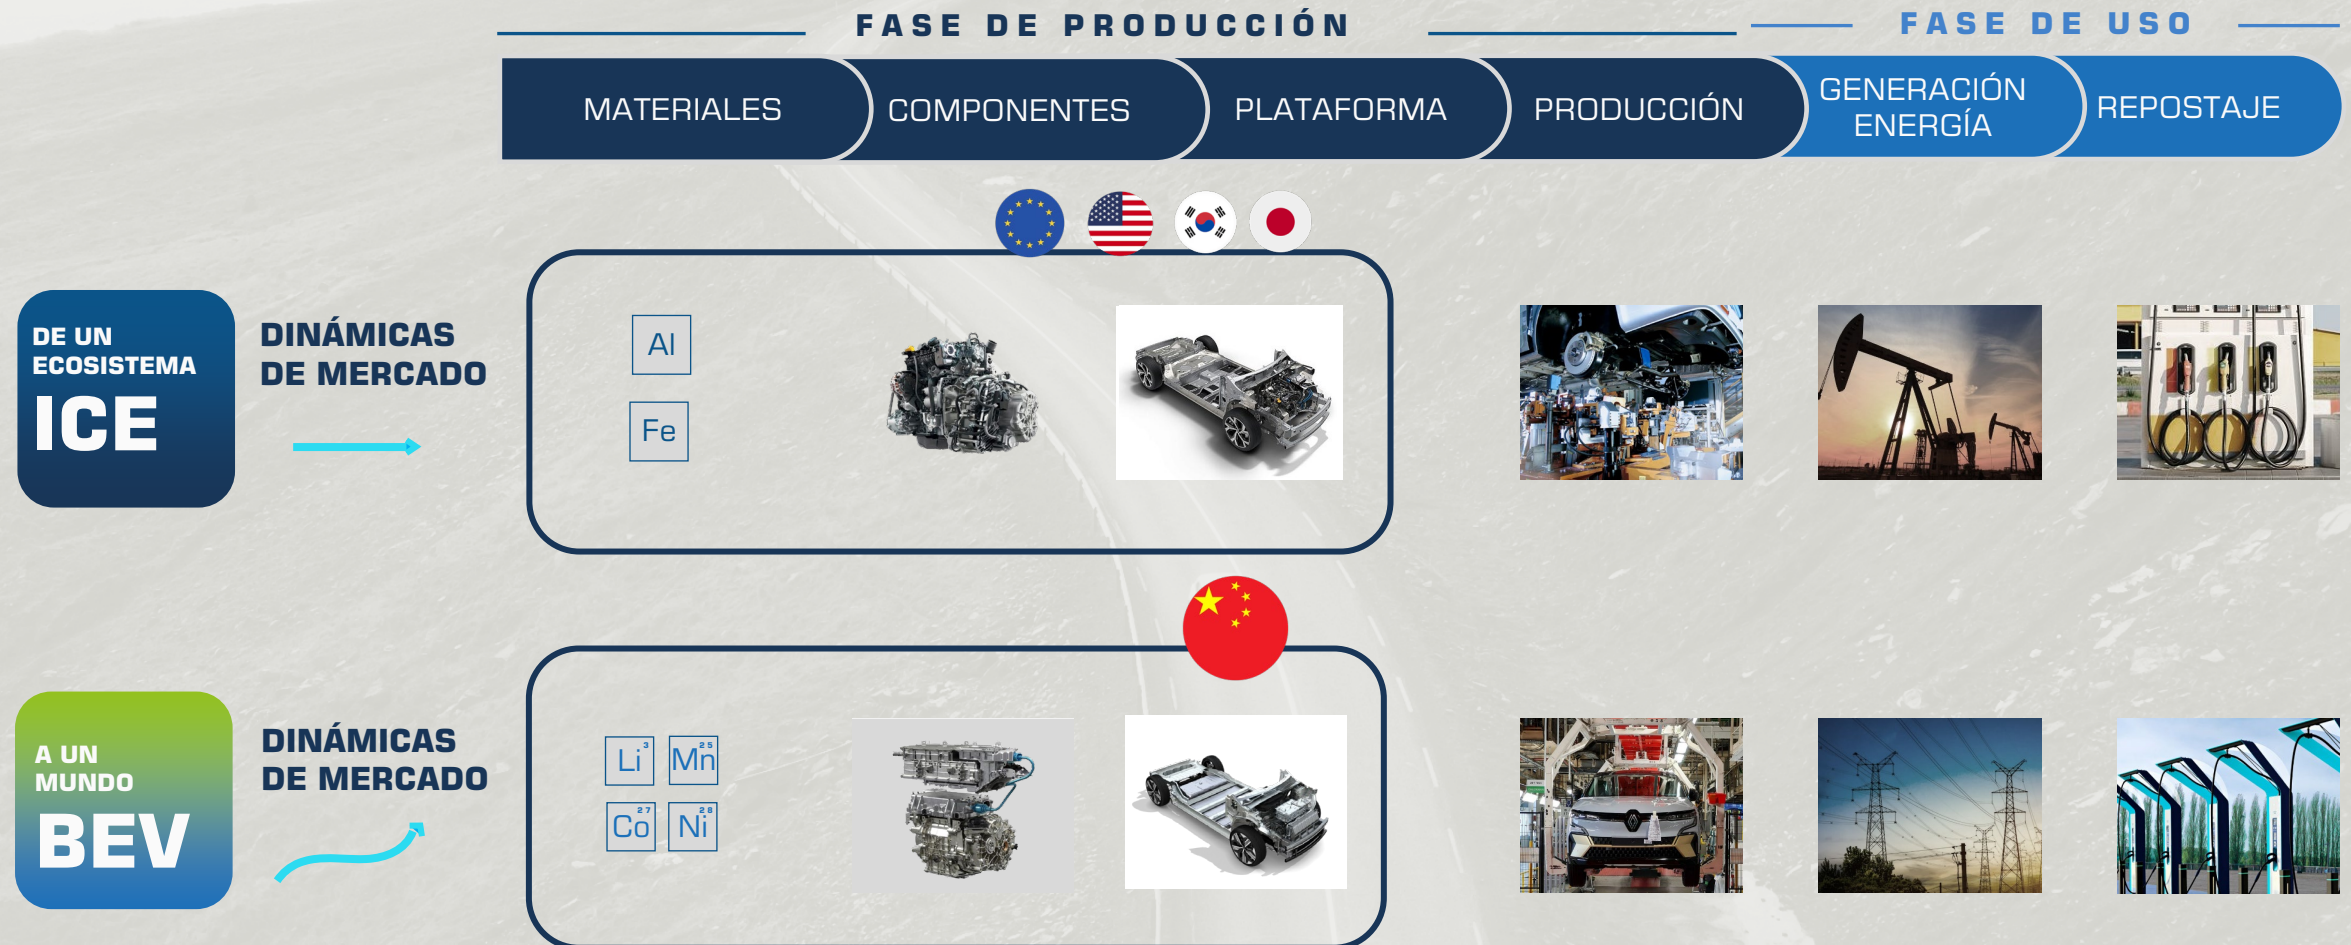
FASE DE PRODUCCIÓN

FASE DE USO

MATERIALES

COMPONENTES

PLATAFORMA

PRODUCCIÓN

GENERACIÓN ENERGÍA

REPOSTAJE

DE UN ECOSISTEMA

ICE

DINÁMICAS DE MERCADO

Al

Fe

A UN MUNDO

BEV

DINÁMICAS DE MERCADO

Li $^3$

Mn $^{25}$

Co $^{27}$

Ni $^{28}$